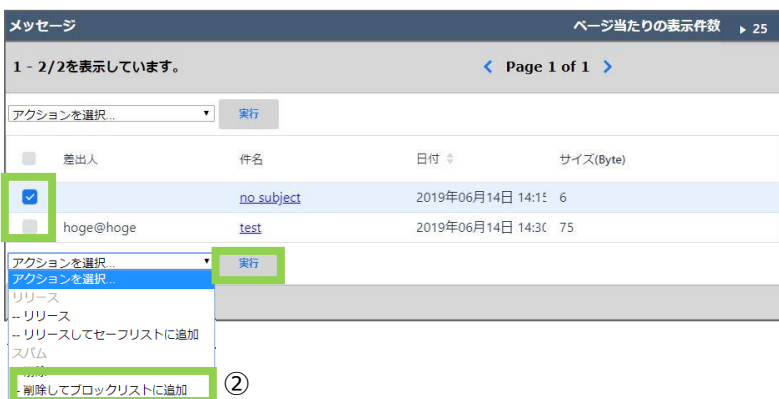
メッセージ

ページ当たりの表示件数 ▸ 25

1 - 2/2を表示しています。

‹ Page 1 of 1 ›

アクションを選択... ▾ 実行

| | 差出人 | 件名 | 日付 | サイズ(Byte) |
|---|---|---|---|---|
| ☑ | | no subject | 2019年06月14日 14:15 | 6 |
| ☐ | hoge@hoge | test | 2019年06月14日 14:30 | 75 |

アクションを選択... ▾ 実行

アクションを選択...
リリース
-- リリース
-- リリースしてセーフリストに追加
スパム
-- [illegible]
-- 削除してブロックリストに追加

②